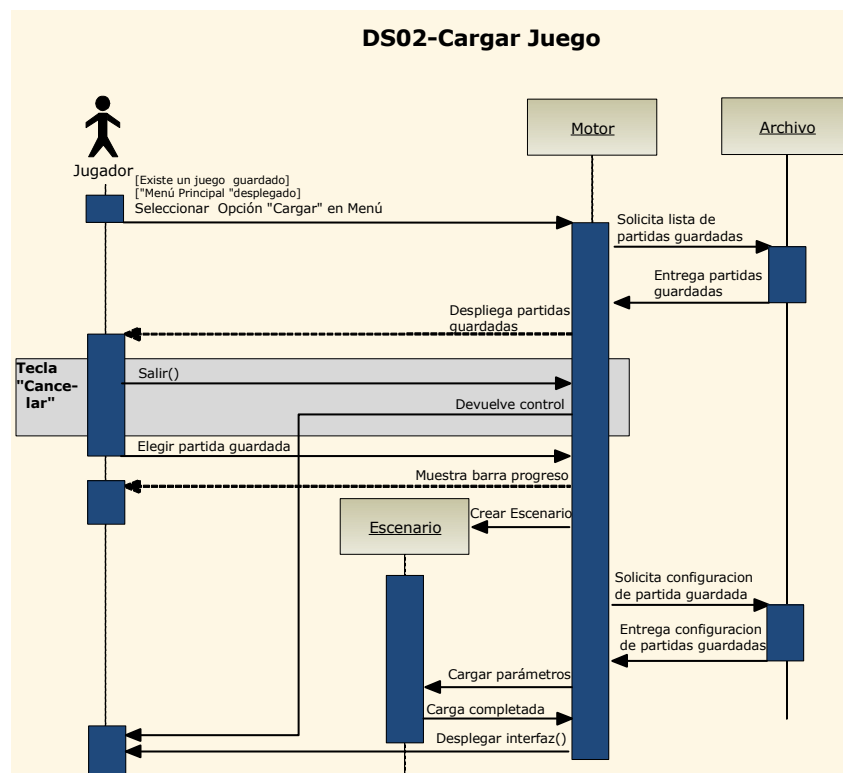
DS02-Cargar Juego

Jugador

Motor

Archivo

[Existe un juego guardado]
["Menú Principal "desplegado]

Seleccionar Opción "Cargar" en Menú

Solicita lista de partidas guardadas

Entrega partidas guardadas

Despliega partidas guardadas

Tecla "Cancelar"

Salir()

Devuelve control

Elegir partida guardada

Muestra barra progreso

Escenario

Crear Escenario

Solicita configuracion de partida guardada

Entrega configuracion de partidas guardadas

Cargar parámetros

Carga completada

Desplegar interfaz()